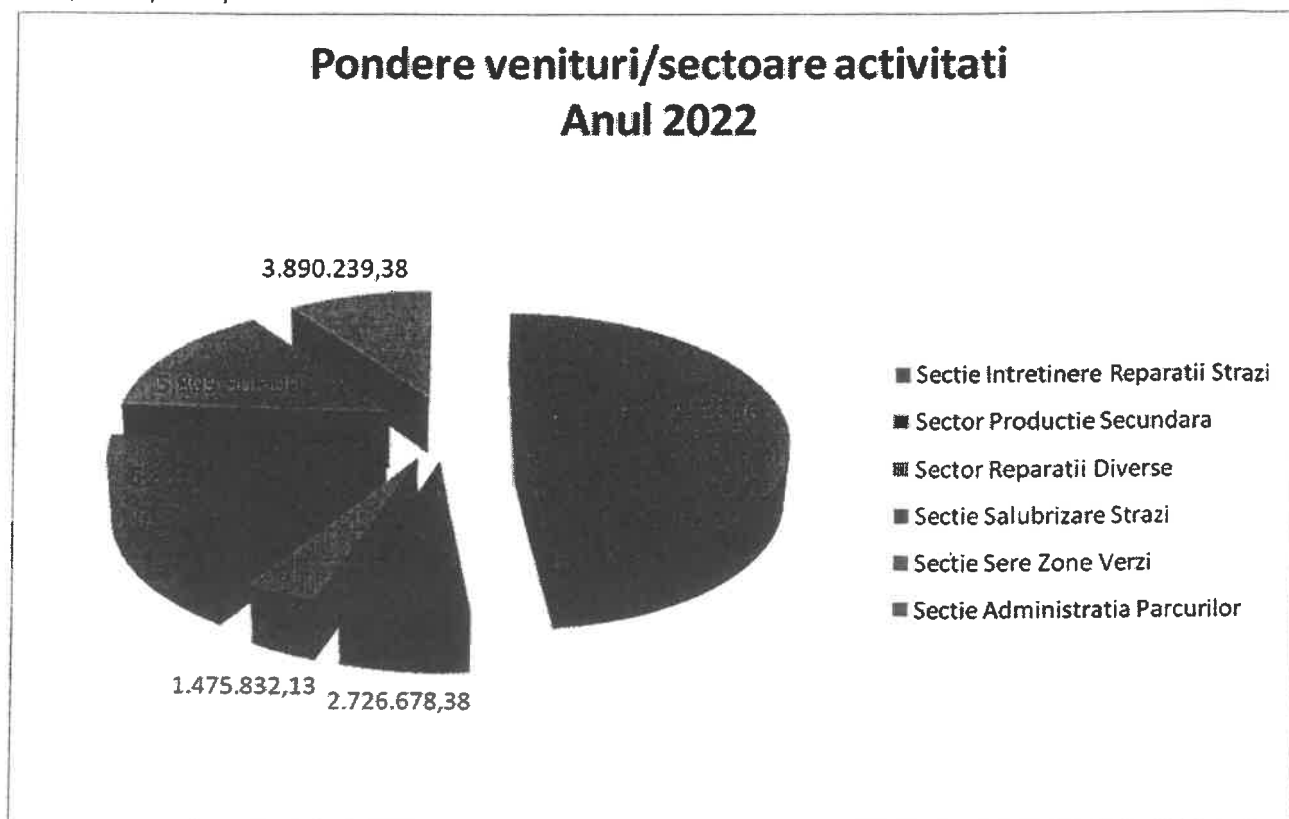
Pondere venituri/sectoare activitati
Anul 2022

3.890.239,38

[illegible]

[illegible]

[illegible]

1.475.832,13 2.726.678,38

Sectie Intretinere Reparatii Strazi
Sector Productie Secundara
Sector Reparatii Diverse
Sectie Salubrizare Strazi
Sectie Sere Zone Verzi
Sectie Administratia Parcurilor